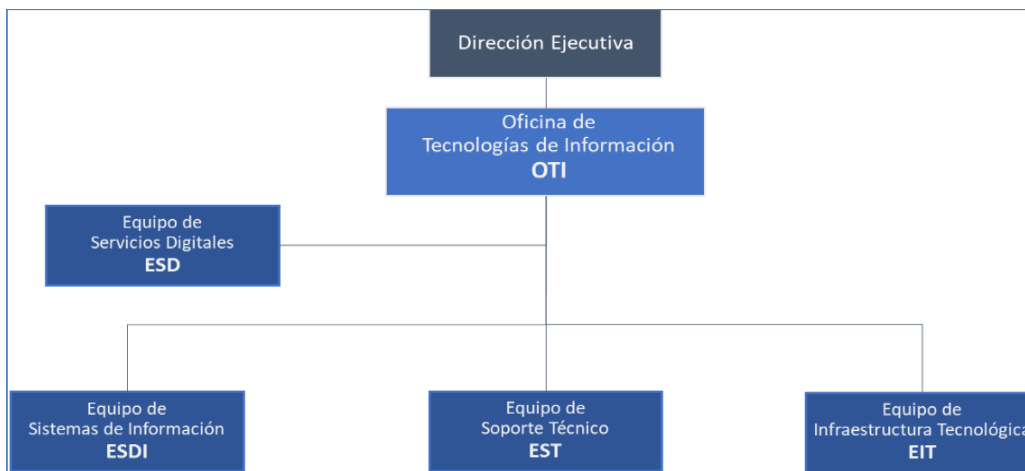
Dirección Ejecutiva

Oficina de Tecnologías de Información
OTI

Equipo de Servicios Digitales
ESD

Equipo de Sistemas de Información
ESDI

Equipo de Soporte Técnico
EST

Equipo de Infraestructura Tecnológica
EIT